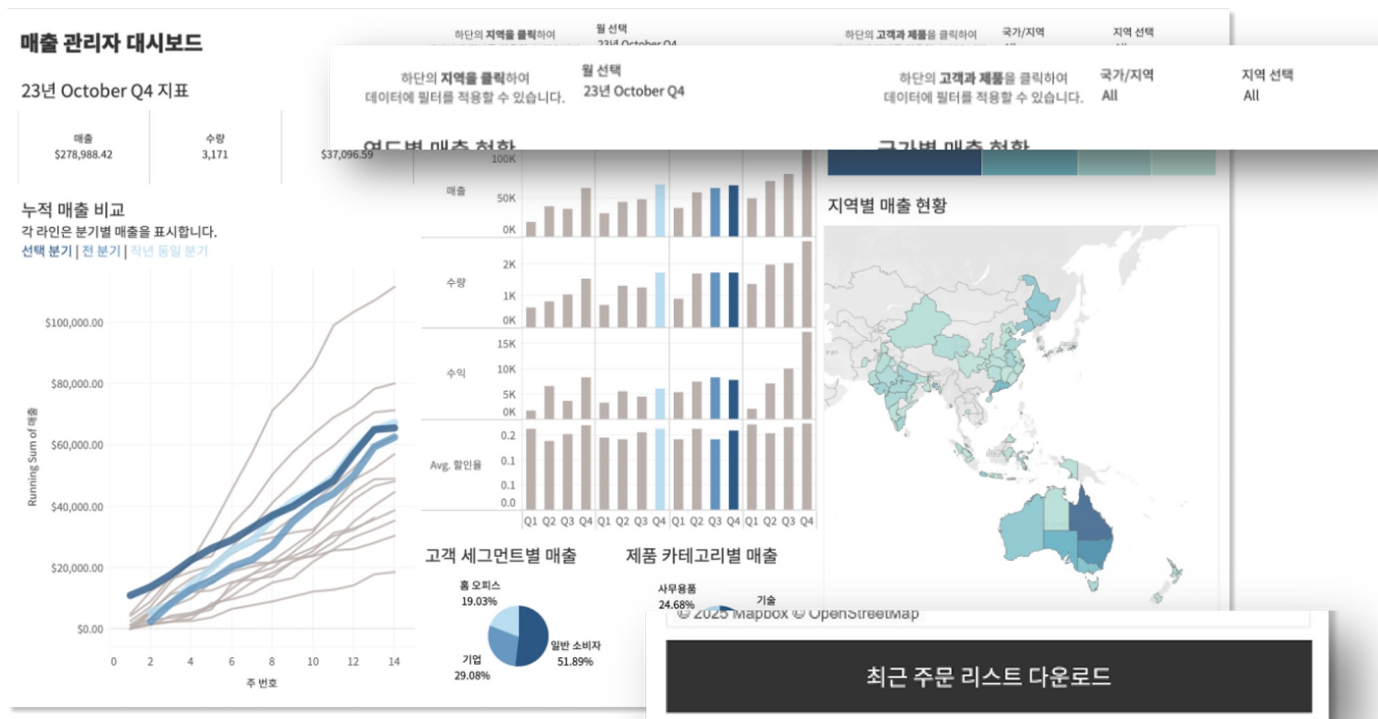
매출 관리자 대시보드

23년 October Q4 지표

매출
$278,988.42

수량
3,171

$37,096.59

하단의 지역을 클릭하여
데이터에 필터를 적용할 수 있습니다.

월 선택
23년 October Q4

하단의 고객과 제품을 클릭하여
데이터에 필터를 적용할 수 있습니다.

국가/지역
All

지역 선택
All

누적 매출 비교
각 라인은 분기별 매출을 표시합니다.
선택 분기 | 전 분기 | 작년 동일 분기

$100,000.00
$80,000.00
$60,000.00
$40,000.00
$20,000.00
$0.00
Running Sum of 매출
0 2 4 6 8 10 12 14
주 번호

매출
100K
50K
0K
수량
2K
1K
0K
수익
15K
10K
5K
0K
Avg. 할인율
0.2
0.1
0.0
Q1 Q2 Q3 Q4 Q1 Q2 Q3 Q4 Q1 Q2 Q3 Q4 Q1 Q2 Q3 Q4

지역별 매출 현황

고객 세그먼트별 매출
홈 오피스
19.03%
일반 소비자
51.89%
기업
29.08%

제품 카테고리별 매출
사무용품
24.68%
기술

© 2025 Mapbox © OpenStreetMap

최근 주문 리스트 다운로드